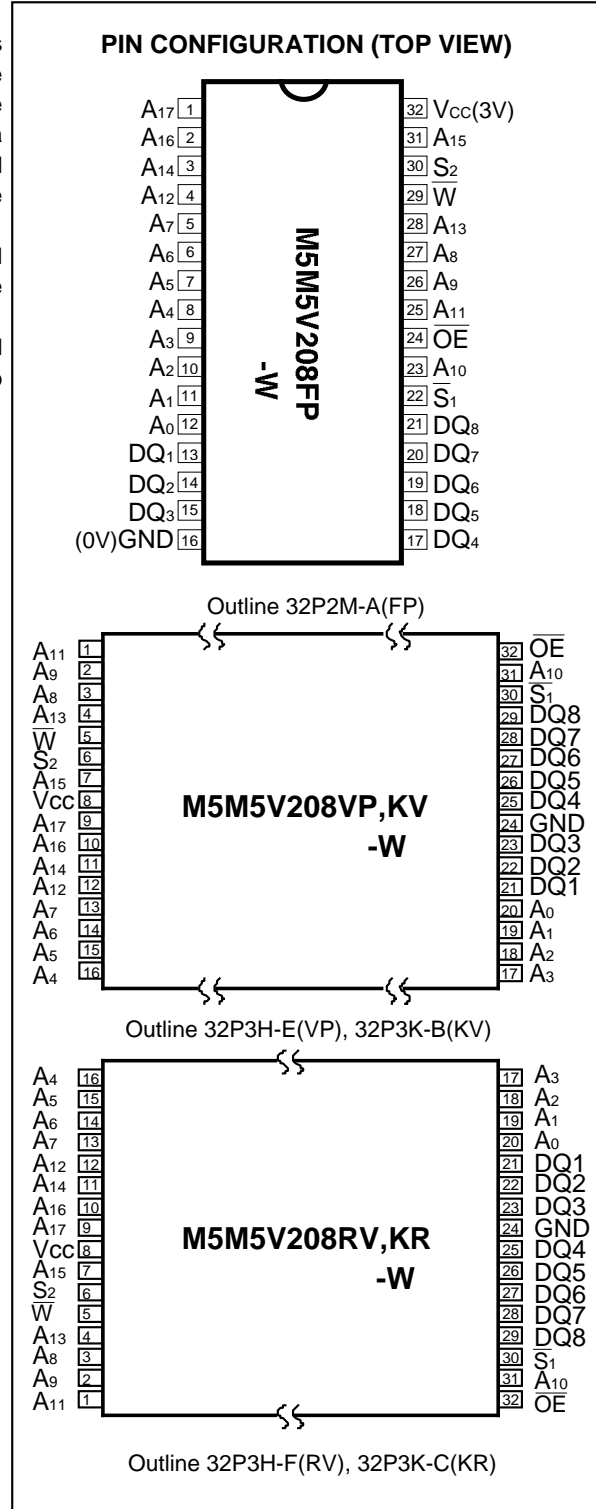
PIN CONFIGURATION (TOP VIEW)

$A_{17}$ 1
$A_{16}$ 2
$A_{14}$ 3
$A_{12}$ 4
$A_7$ 5
$A_6$ 6
$A_5$ 7
$A_4$ 8
$A_3$ 9
$A_2$ 10
$A_1$ 11
$A_0$ 12
$DQ_1$ 13
$DQ_2$ 14
$DQ_3$ 15
(0V)GND 16

32 $V_{CC}$(3V)
31 $A_{15}$
30 $S_2$
29 $\overline{W}$
28 $A_{13}$
27 $A_8$
26 $A_9$
25 $A_{11}$
24 $\overline{OE}$
23 $A_{10}$
22 $\overline{S}_1$
21 $DQ_8$
20 $DQ_7$
19 $DQ_6$
18 $DQ_5$
17 $DQ_4$

M5M5V208FP
-W

Outline 32P2M-A(FP)

$A_{11}$ 1
$A_9$ 2
$A_8$ 3
$A_{13}$ 4
$\overline{W}$ 5
$S_2$ 6
$A_{15}$ 7
Vcc 8
$A_{17}$ 9
$A_{16}$ 10
$A_{14}$ 11
$A_{12}$ 12
$A_7$ 13
$A_6$ 14
$A_5$ 15
$A_4$ 16

32 $\overline{OE}$
31 $A_{10}$
30 $\overline{S}_1$
29 DQ8
28 DQ7
27 DQ6
26 DQ5
25 DQ4
24 GND
23 DQ3
22 DQ2
21 DQ1
20 $A_0$
19 $A_1$
18 $A_2$
17 $A_3$

M5M5V208VP,KV
-W

Outline 32P3H-E(VP), 32P3K-B(KV)

$A_4$ 16
$A_5$ 15
$A_6$ 14
$A_7$ 13
$A_{12}$ 12
$A_{14}$ 11
$A_{16}$ 10
$A_{17}$ 9
Vcc 8
$A_{15}$ 7
$S_2$ 6
$\overline{W}$ 5
$A_{13}$ 4
$A_8$ 3
$A_9$ 2
$A_{11}$ 1

17 $A_3$
18 $A_2$
19 $A_1$
20 $A_0$
21 DQ1
22 DQ2
23 DQ3
24 GND
25 DQ4
26 DQ5
27 DQ6
28 DQ7
29 DQ8
30 $\overline{S}_1$
31 $A_{10}$
32 $\overline{OE}$

M5M5V208RV,KR
-W

Outline 32P3H-F(RV), 32P3K-C(KR)